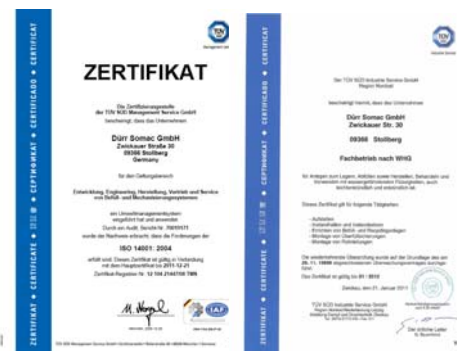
ZERTIFIKAT ◆ CERTIFICATE ◆ СЕРТИФИКАТ ◆ CERTIFICADO ◆ CERTIFICAT

ZERTIFIKAT

Die Zertifizierungsstelle der TÜV SÜD Management Service GmbH bescheinigt, dass das Unternehmen

Dürr Somac GmbH
Zwickauer Straße 30
09366 Stollberg
Germany

für den Geltungsbereich

Entwicklung, Engineering, Herstellung, Vertrieb und Service von Befüll- und Mechanisierungssystemen

ein Umweltmanagementsystem eingeführt hat und anwendet.

Durch ein Audit, Bericht-Nr. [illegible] wurde der Nachweis erbracht, dass die Forderungen der

ISO 14001 : 2004

erfüllt sind. Dieses Zertifikat ist gültig in Verbindung mit dem Hauptzertifikat bis 2011-12-21

Zertifikat-Registrier-Nr. 12 104 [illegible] TMS

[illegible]

Dürr Somac GmbH
Zwickauer Str. 30

09366 Stollberg

Fachbetrieb nach WHG

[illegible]

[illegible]

Das Zertifikat ist gültig bis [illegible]

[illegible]